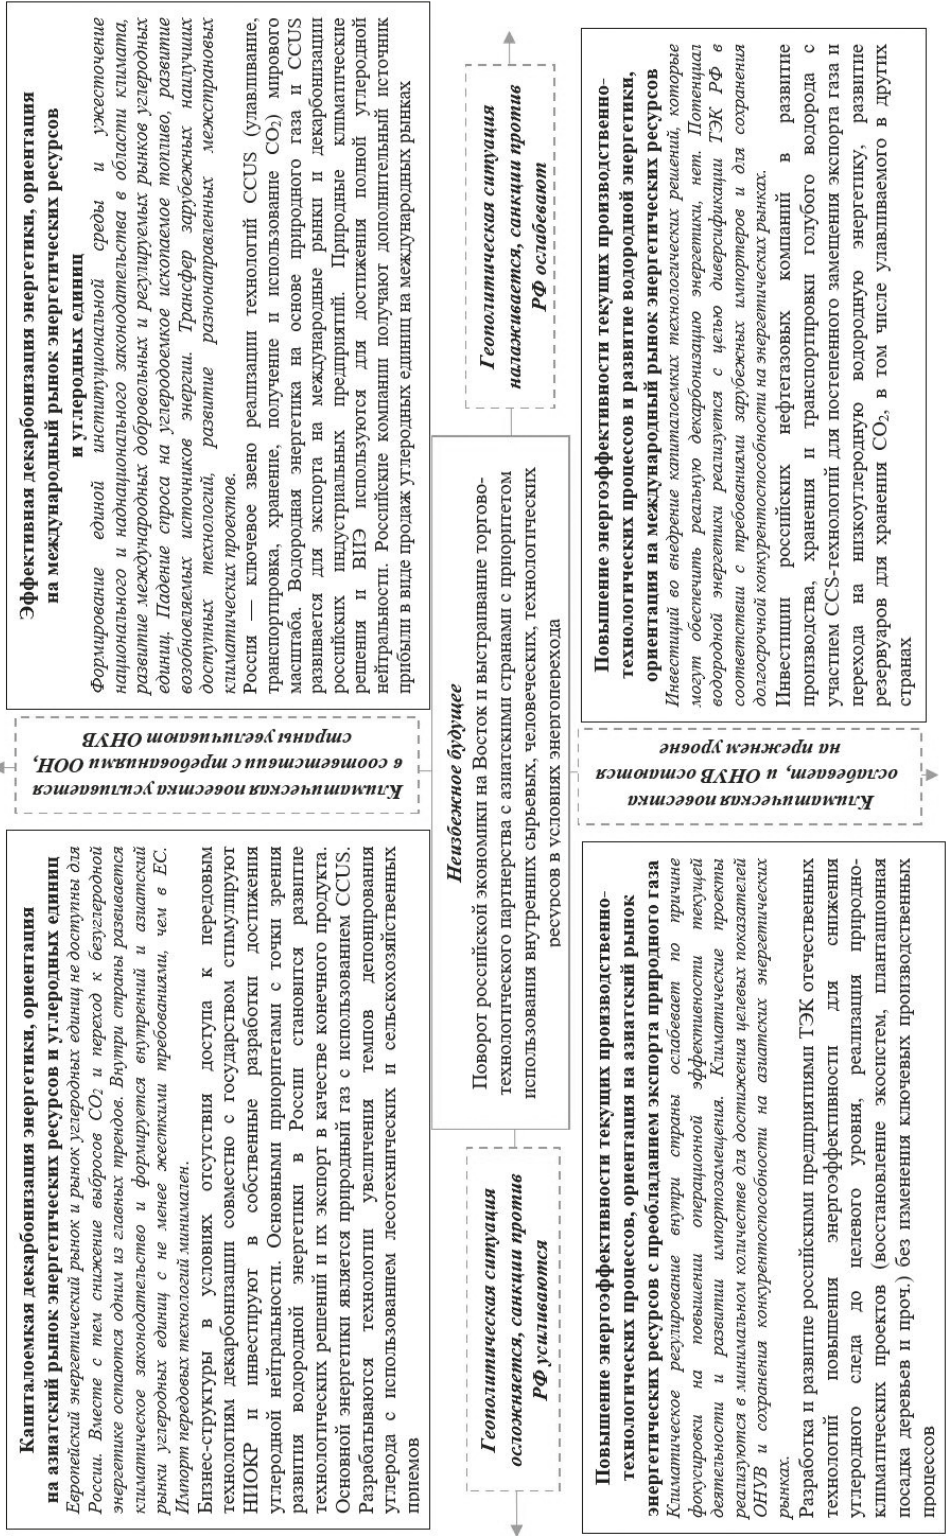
Эффективная декарбонизация энергетики, ориентация на международный рынок энергетических ресурсов и углеродных единиц

Формирование единой институциональной среды и ужесточение национального и наднационального законодательства в области климата, развитие международных добровольных и регулируемых рынков углеродных единиц. Падение спроса на углеродоемкое ископаемое топливо, развитие возобновляемых источников энергии. Трансфер зарубежных наилучших доступных технологий, развитие разнонаправленных межстрановых климатических проектов.

Россия — ключевое звено реализации технологий CCUS (улавливание, транспортировка, хранение, получение и использование $CO_2$) мирового масштаба. Водородная энергетика на основе природного газа и CCUS развивается для экспорта на международные рынки и декарбонизации российских индустриальных предприятий. Природные климатические решения и ВИЭ используются для достижения полной углеродной нейтральности. Российские компании получают дополнительный источник прибыли в виде продаж углеродных единиц на международных рынках

Геополитическая ситуация налаживается, санкции против РФ ослабевают

Повышение энергоэффективности текущих производственно-технологических процессов и развитие водородной энергетики, ориентация на международный рынок энергетических ресурсов

Инвестиций во внедрение капиталоемких технологических решений, которые могут обеспечить реальную декарбонизацию энергетики, нет. Потенциал водородной энергетики реализуется с целью диверсификации ТЭК РФ в соответствии с требованиями зарубежных импортеров и для сохранения долгосрочной конкурентоспособности на энергетических рынках.

Инвестиции российских нефтегазовых компаний в развитие производства, хранения и транспортировки голубого водорода с участием CCS-технологий для постепенного замещения экспорта газа и перехода на низкоуглеродную водородную энергетику, развитие резервуаров для хранения $CO_2$, в том числе улавливаемого в других странах

Климатическая повестка усиливается в соответствии с требованиями ООН, страны увеличивают ОНУВ

Неизбежное будущее

Поворот российской экономики на Восток и выстраивание торгово-технологического партнерства с азиатскими странами с приоритетом использования внутренних сырьевых, человеческих, технологических ресурсов в условиях энергоперехода

Климатическая повестка ослабевает, и ОНУВ остаются на прежнем уровне

Капиталоемкая декарбонизация энергетики, ориентация на азиатский рынок энергетических ресурсов и углеродных единиц

Европейский энергетический рынок и рынок углеродных единиц не доступны для России. Вместе с тем снижение выбросов $CO_2$ и переход к безуглеродной энергетике остаются одним из главных трендов. Внутри страны развивается климатическое законодательство и формируется внутренний и азиатский рынки углеродных единиц с не менее жесткими требованиями, чем в ЕС. Импорт передовых технологий минимален.

Бизнес-структуры в условиях отсутствия доступа к передовым технологиям декарбонизации совместно с государством стимулируют НИОКР и инвестируют в собственные разработки достижения углеродной нейтральности. Основными приоритетами с точки зрения развития водородной энергетики в России становится развитие технологических решений и их экспорт в качестве конечного продукта. Основной энергетики является природный газ с использованием CCUS. Разрабатываются технологии увеличения темпов депонирования углерода с использованием лесотехнических и сельскохозяйственных приемов

Геополитическая ситуация осложняется, санкции против РФ усиливаются

Повышение энергоэффективности текущих производственно-технологических процессов, ориентация на азиатский рынок энергетических ресурсов с преобладанием экспорта природного газа

Климатическое регулирование внутри страны ослабевает по причине фокусировки на повышении операционной эффективности текущей деятельности и развитии импортозамещения. Климатические проекты реализуются в минимальном количестве для достижения целевых показателей ОНУВ и сохранения конкурентоспособности на азиатских энергетических рынках.

Разработка и развитие российскими предприятиями ТЭК отечественных технологий повышения энергоэффективности для снижения углеродного следа до целевого уровня, реализация природно-климатических проектов (восстановление экосистем, плантационная посадка деревьев и проч.) без изменения ключевых производственных процессов